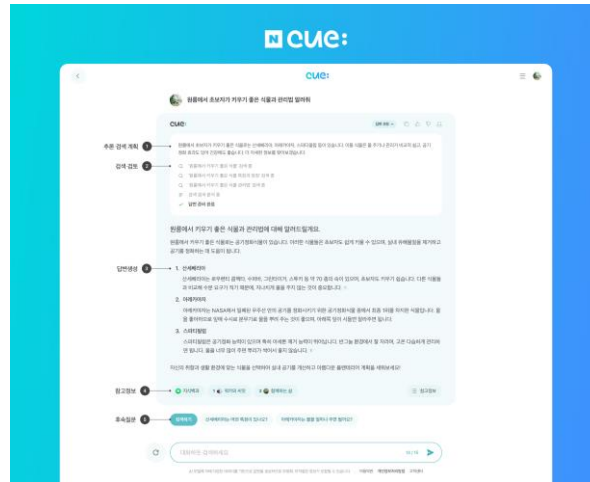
N cue:

cue:

원룸에서 초보자가 키우기 좋은 식물과 관리법 알려줘

cue:

추론·검색 계획 1

검색·검토 2

원룸에서 키우기 좋은 식물과 관리법에 대해 알려드릴게요.

답변생성 3

1. 산세베리아

2. 아레카야자

3. 스파티필럼

참고정보 4

후속질문 5

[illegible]